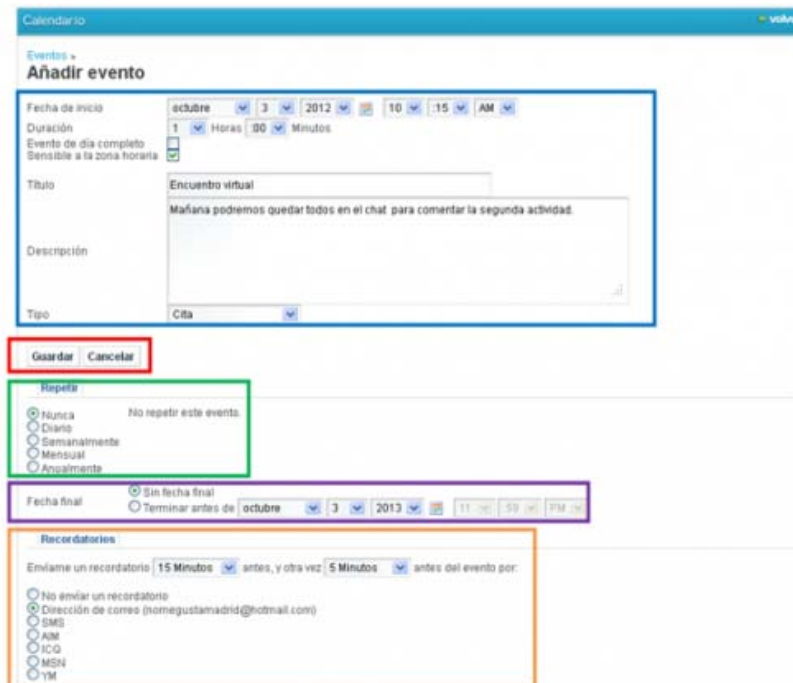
Calendario

volv

Eventos »
Añadir evento

Fecha de inicio octubre 3 2012 10 :15 AM
Duración 1 Horas :00 Minutos
Evento de día completo
Sensible a la zona horaria

Título Encuentro virtual

Descripción Mañana podremos quedar todos en el chat para comentar la segunda actividad.

Tipo Cita

Guardar Cancelar

Repetir

Nunca No repetir este evento.
Diario
Semanalmente
Mensual
Anualmente

Fecha final Sin fecha final
Terminar antes de octubre 3 2013 11 59 PM

Recordatorios

Envíame un recordatorio 15 Minutos antes, y otra vez 5 Minutos antes del evento por:

No enviar un recordatorio
Dirección de correo (nomegustamadrid@hotmail.com)
SMS
AIM
ICQ
MSN
YM